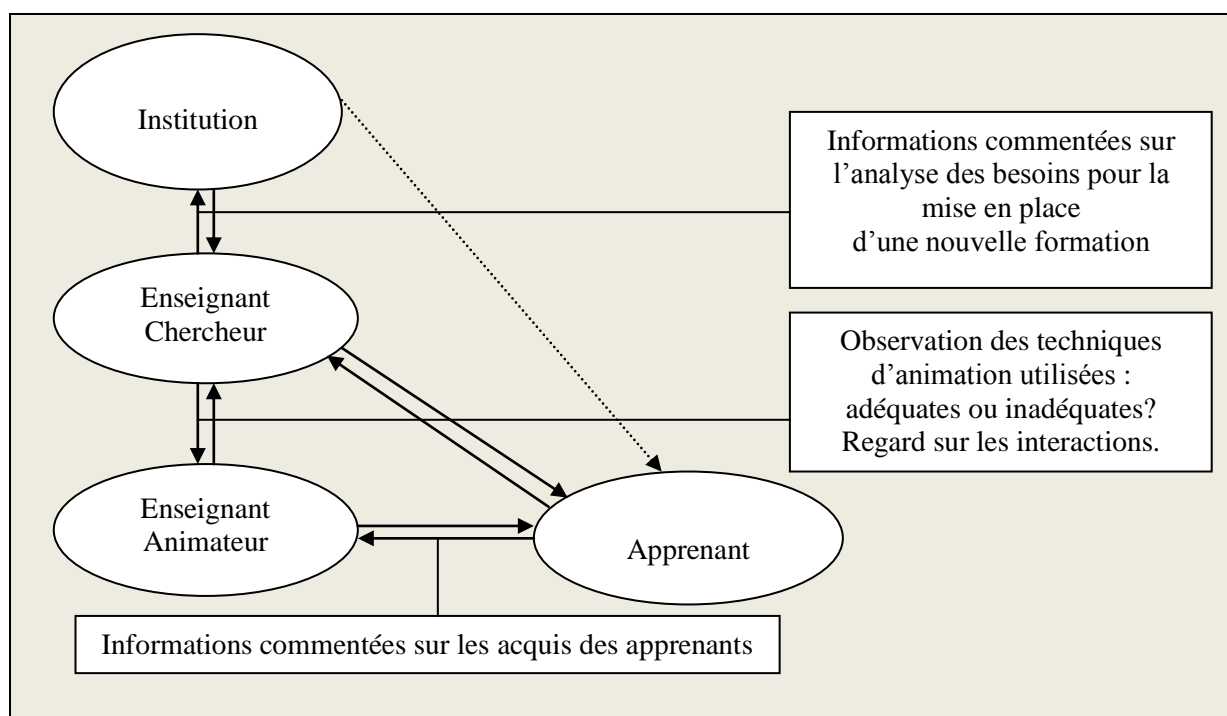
Institution

Informations commentées sur l'analyse des besoins pour la mise en place d'une nouvelle formation

Enseignant Chercheur

Observation des techniques d'animation utilisées : adéquates ou inadéquates? Regard sur les interactions.

Enseignant Animateur

Apprenant

Informations commentées sur les acquis des apprenants